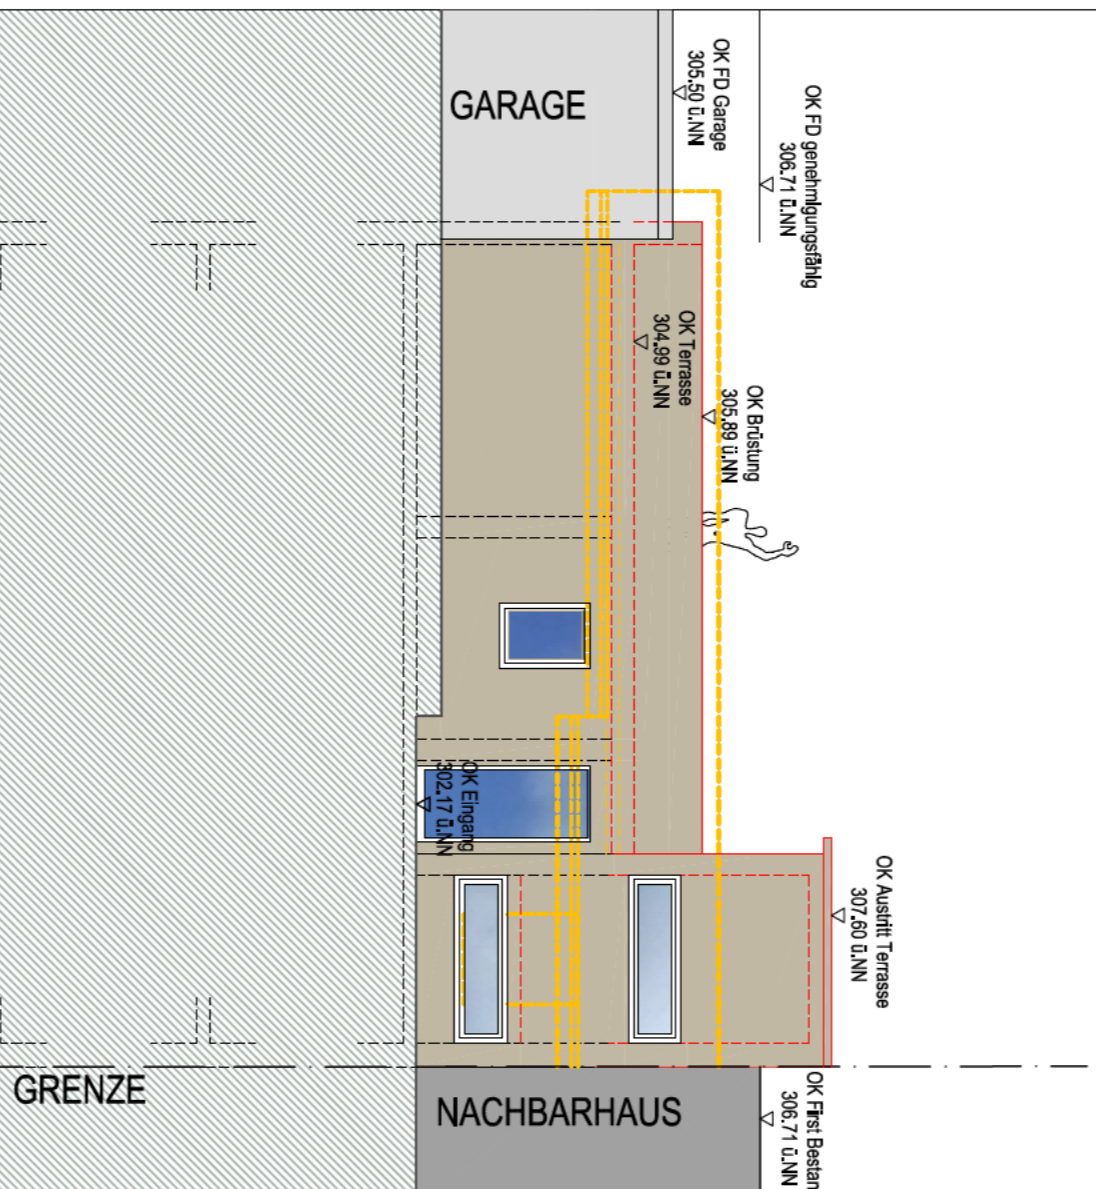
GARAGE

OK FD Garage
305.50 ü.NN

OK FD genehmigungsfähig
306.71 ü.NN

OK Terrasse
304.99 ü.NN

OK Brüstung
305.89 ü.NN

OK Eingang
302.17 ü.NN

OK Austritt Terrasse
307.60 ü.NN

GRENZE

NACHBARHAUS

OK First Bestan
306.71 ü.NN